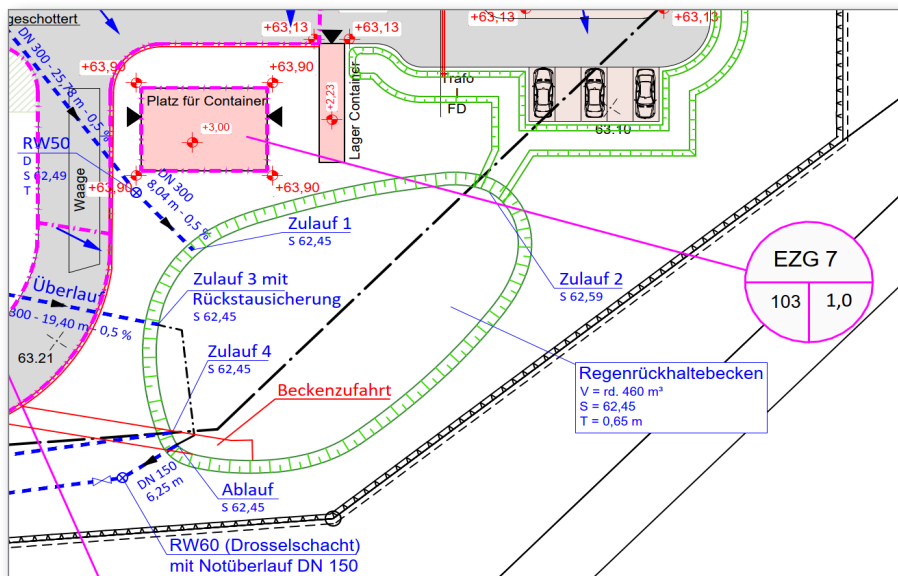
geschottert
DN 300 - 25,78 m - 0,5 %
+63,13
+63,13
+63,13
+63,13
+63,90
+63,90
Platz für Container
+3,00
+2,23
Lager Container
Trafo
FD
63.10
RW50
D
S 62,49
T
+63,90
+63,90
DN 300
8,04 m - 0,5 %
Waage
Zulauf 1
S 62,45
EZG 7
103
1,0
Zulauf 2
S 62,59
Überlauf
300 - 19,40 m - 0,5 %
Zulauf 3 mit Rückstausicherung
S 62,45
63.21
Zulauf 4
S 62,45
Regenrückhaltebecken
V = rd. 460 m³
S = 62,45
T = 0,65 m
Beckenzufahrt
DN 150
6,25 m
Ablauf
S 62,45
RW60 (Drosselschacht)
mit Notüberlauf DN 150